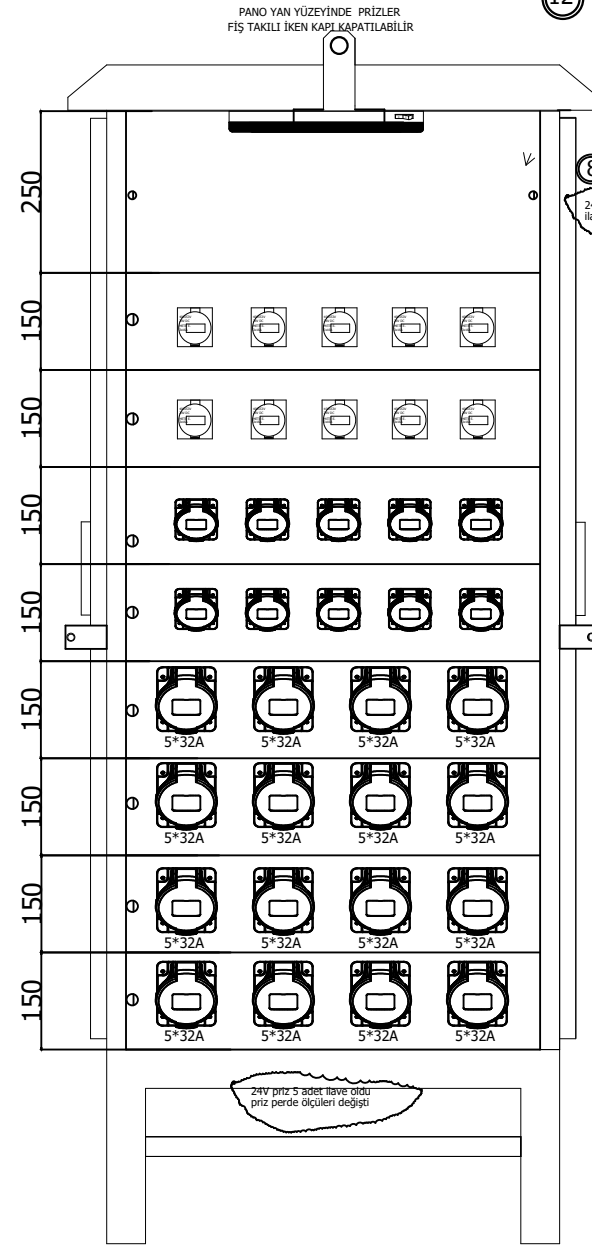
PANO YAN YÜZEYİNDE PRİZLER
FİŞ TAKILI İKEN KAPI KAPATILABİLİR

12

8

24 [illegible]
ila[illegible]

250

150

150

150

150

150

5*32A 5*32A 5*32A 5*32A

150

5*32A 5*32A 5*32A 5*32A

150

5*32A 5*32A 5*32A 5*32A

150

5*32A 5*32A 5*32A 5*32A

24V priz 5 adet ilave oldu
priz perde ölçüleri değişti